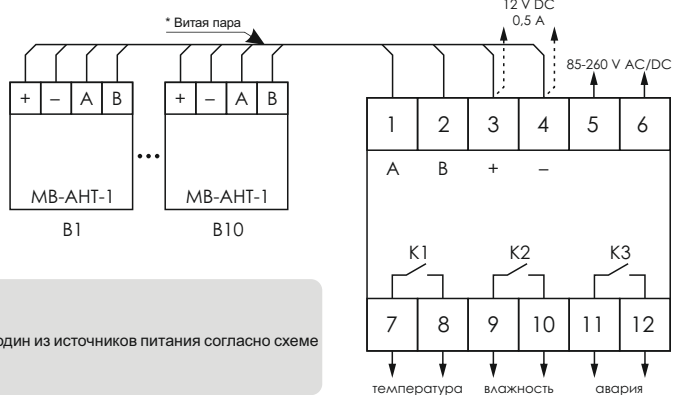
* Витая пара

12 V DC
0,5 A

85-260 V AC/DC

| + | – | A | B |
MB-AHT-1
B1

...

| + | – | A | B |
MB-AHT-1
B10

1 2 3 4 5 6
A B + –

K1 K2 K3

7 8 9 10 11 12

температура влажность авария

один из источников питания согласно схеме